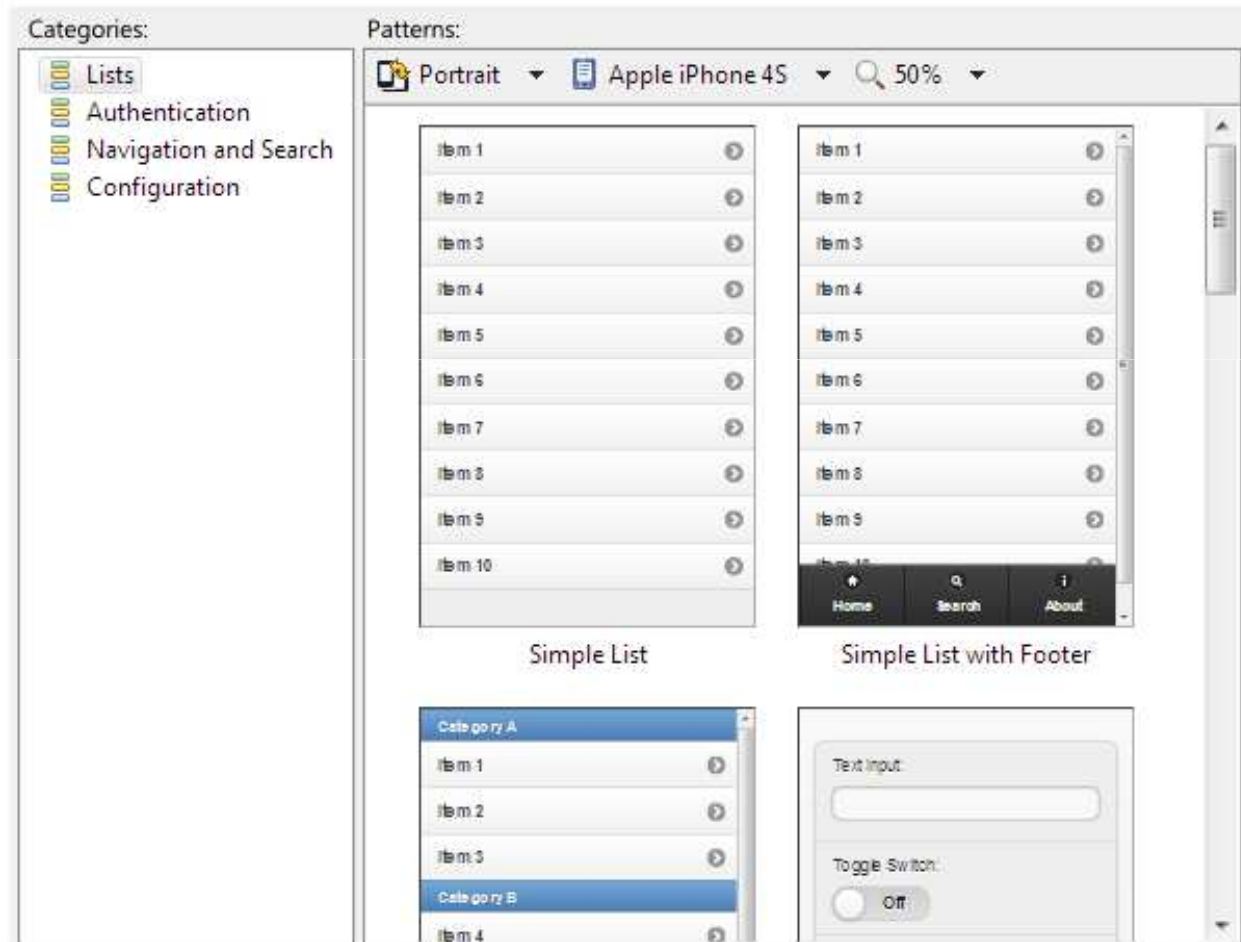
Categories:

Lists
Authentication
Navigation and Search
Configuration

Patterns:

Portrait
Apple iPhone 4S
50%

Item 1
Item 2
Item 3
Item 4
Item 5
Item 6
Item 7
Item 8
Item 9
Item 10

Simple List

Item 1
Item 2
Item 3
Item 4
Item 5
Item 6
Item 7
Item 8
Item 9
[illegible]
Home
Search
About

Simple List with Footer

Category A
Item 1
Item 2
Item 3
Category B
Item 4

Text Input:
Toggle Switch:
Off